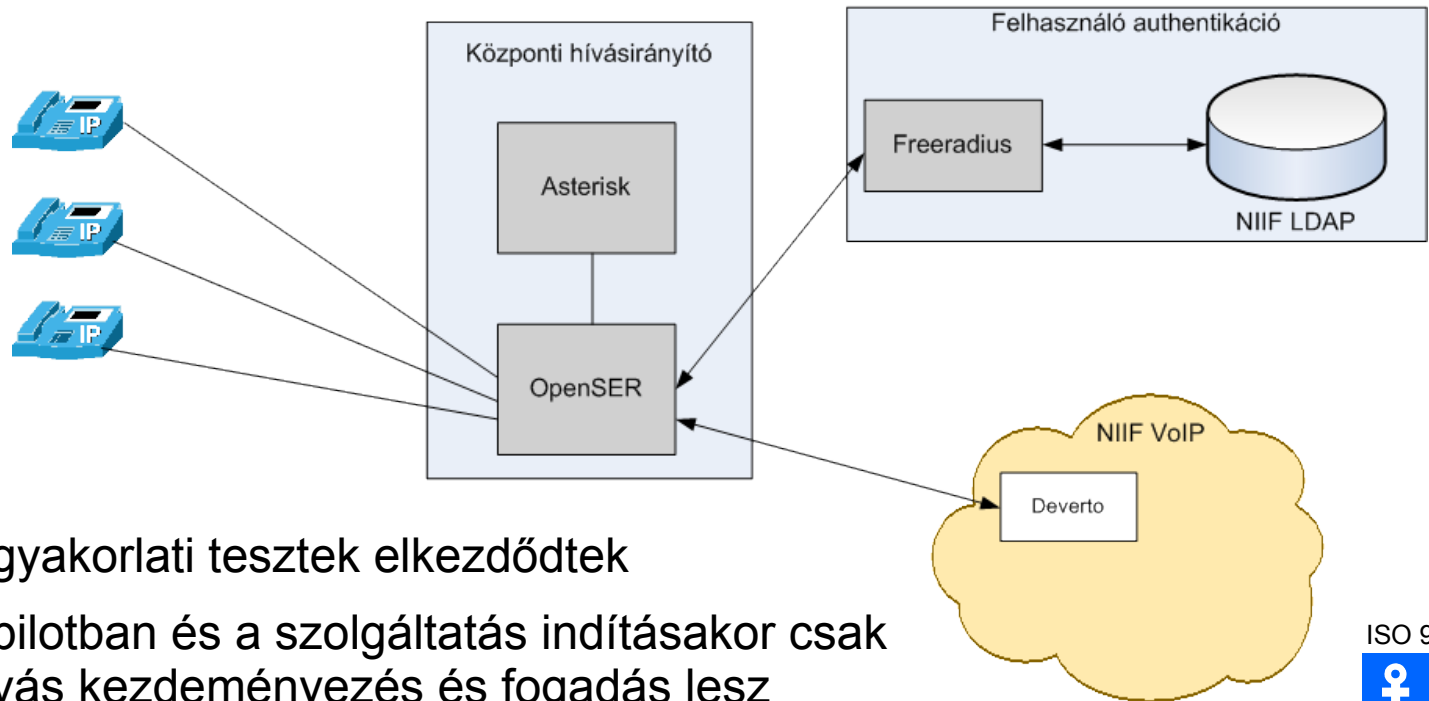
Központi hívásirányító

Felhasználó authentikáció

IP

IP

IP

Asterisk

Freeradius

NIIF LDAP

OpenSER

NIIF VoIP

Deverto

gyakorlati tesztek elkezdődtek

pilotban és a szolgáltatás indításakor csak vás kezdeményezés és fogadás lesz

ISO 9